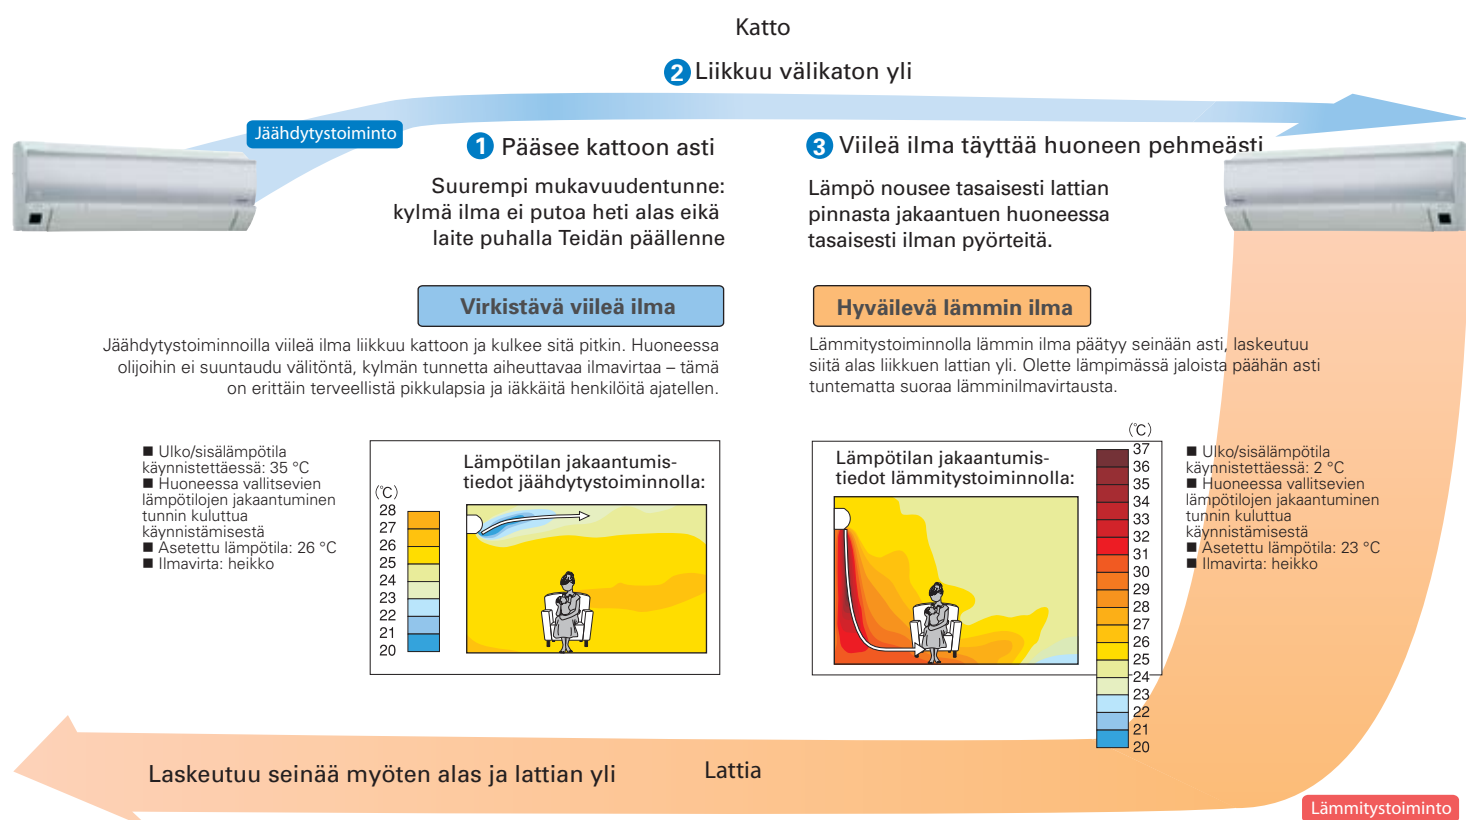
Katto

2 Liikkuu välikaton yli

Jäähdytystoiminto

1 Pääsee kattoon asti

Suurempi mukavuudentunne: kylmä ilma ei putoa heti alas eikä laite puhalla Teidän päällenne

3 Viileä ilma täyttää huoneen pehmeästi

Lämpö nousee tasaisesti lattian pinnasta jakaantuen huoneessa tasaisesti ilman pyörteitä.

Virkistävä viileä ilma

Jäähdytystoiminnoilla viileä ilma liikkuu kattoon ja kulkee sitä pitkin. Huoneessa olijoihin ei suuntaudu välitöntä, kylmän tunnetta aiheuttavaa ilmavirtaa – tämä on erittäin terveellistä pikkulapsia ja iäkkäitä henkilöitä ajatellen.

Hyväilevä lämmin ilma

Lämmitystoiminnolla lämmin ilma päätyy seinään asti, laskeutuu siitä alas liikkuen lattian yli. Olette lämpimässä jaloista päähän asti tuntematta suoraa lämminilmavirtausta.

■ Ulko/sisälämpötila käynnistettäessä: 35 °C
■ Huoneessa vallitsevien lämpötilojen jakaantuminen tunnin kuluttua käynnistämisestä
■ Asetettu lämpötila: 26 °C
■ Ilmavirta: heikko

Lämpötilan jakaantumistiedot jäähdytystoiminnolla:

(℃)
28
27
26
25
24
23
22
21
20

Lämpötilan jakaantumistiedot lämmitystoiminnolla:

(℃)
37
36
35
34
33
32
31
30
29
28
27
26
25
24
23
22
21
20

■ Ulko/sisälämpötila käynnistettäessä: 2 °C
■ Huoneessa vallitsevien lämpötilojen jakaantuminen tunnin kuluttua käynnistämisestä
■ Asetettu lämpötila: 23 °C
■ Ilmavirta: heikko

Laskeutuu seinää myöten alas ja lattian yli

Lattia

Lämmitystoiminto